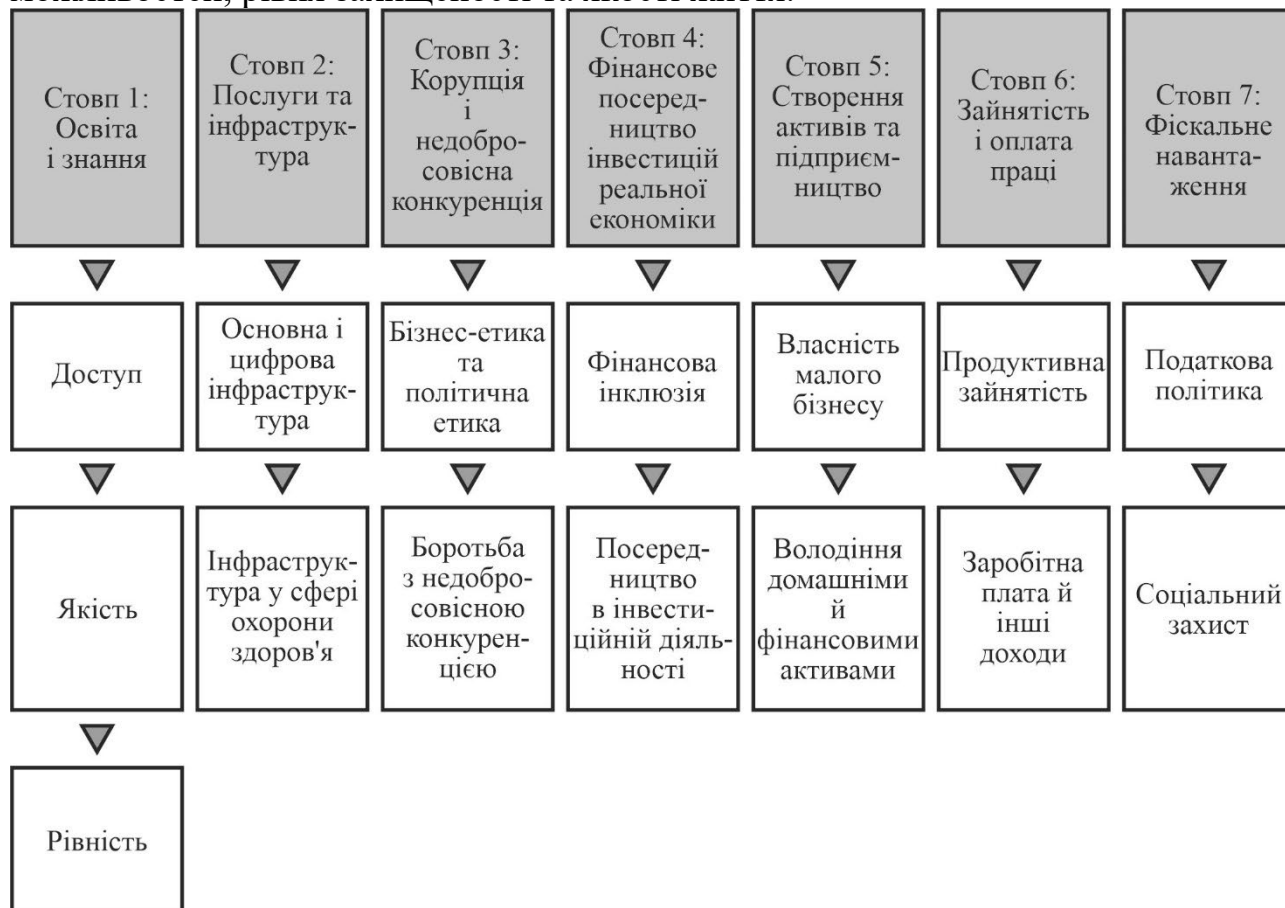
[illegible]

Стовп 1: Освіта і знання

Доступ

Якість

Рівність

Стовп 2: Послуги та інфраструктура

Основна і цифрова інфраструктура

Інфраструктура у сфері охорони здоров'я

Стовп 3: Корупція і недобросовісна конкуренція

Бізнес-етика та політична етика

Боротьба з недобросовісною конкуренцією

Стовп 4: Фінансове посередництво інвестицій реальної економіки

Фінансова інклюзія

Посередництво в інвестиційній діяльності

Стовп 5: Створення активів та підприємництво

Власність малого бізнесу

Володіння домашніми й фінансовими активами

Стовп 6: Зайнятість і оплата праці

Продуктивна зайнятість

Заробітна плата й інші доходи

Стовп 7: Фіскальне навантаження

Податкова політика

Соціальний захист